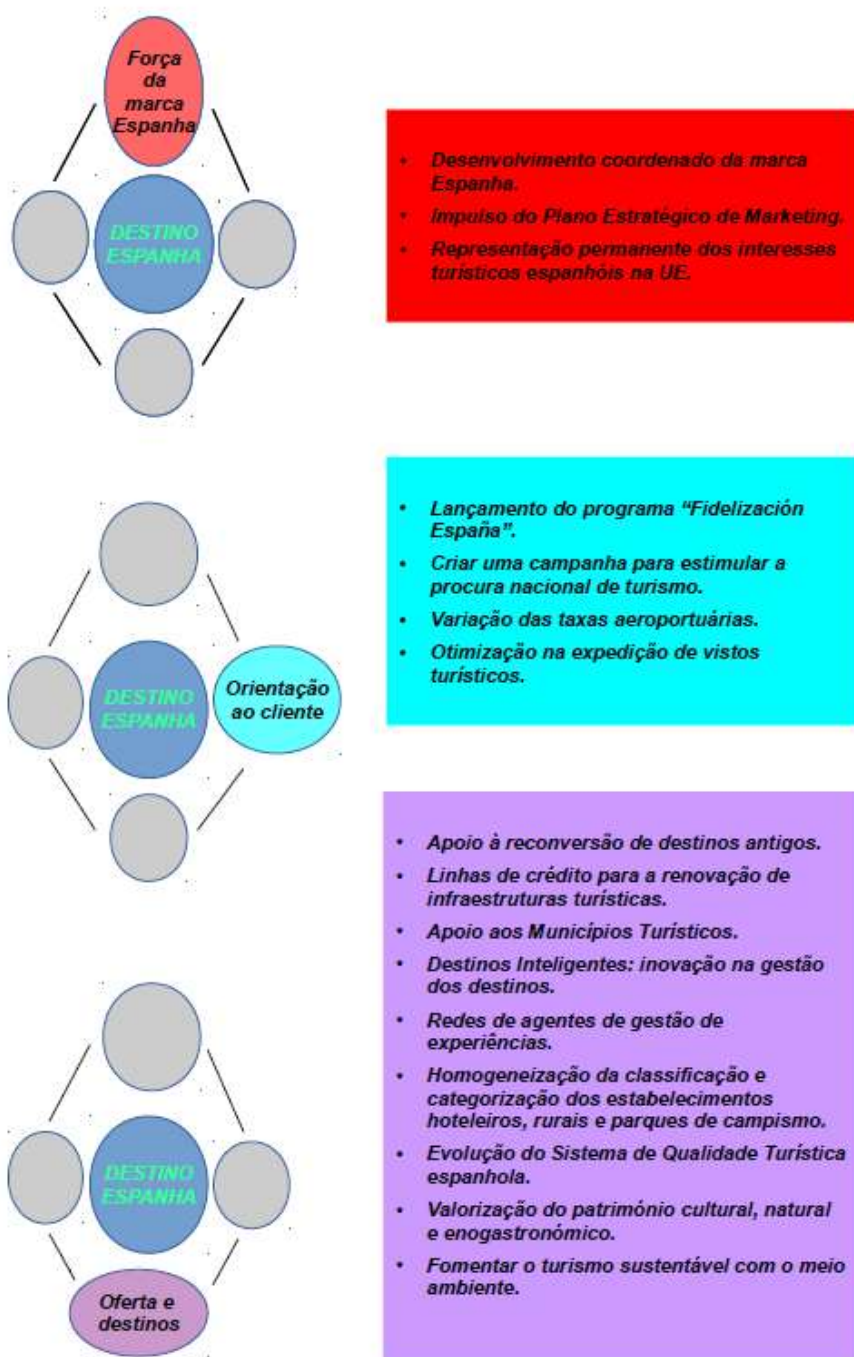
Força da marca Espanha

DESTINO ESPANHA

- Desenvolvimento coordenado da marca Espanha.
- Impulso do Plano Estratégico de Marketing.
- Representação permanente dos interesses turísticos espanhóis na UE.

DESTINO ESPANHA

Orientação ao cliente

- Lançamento do programa "Fidelización España".
- Criar uma campanha para estimular a procura nacional de turismo.
- Variação das taxas aeroportuárias.
- Otimização na expedição de vistos turísticos.

DESTINO ESPANHA

Oferta e destinos

- Apoio à reconversão de destinos antigos.
- Linhas de crédito para a renovação de infraestruturas turísticas.
- Apoio aos Municípios Turísticos.
- Destinos Inteligentes: inovação na gestão dos destinos.
- Redes de agentes de gestão de experiências.
- Homogeneização da classificação e categorização dos estabelecimentos hoteleiros, rurais e parques de campismo.
- Evolução do Sistema de Qualidade Turística espanhola.
- Valorização do património cultural, natural e enogastronómico.
- Fomentar o turismo sustentável com o meio ambiente.